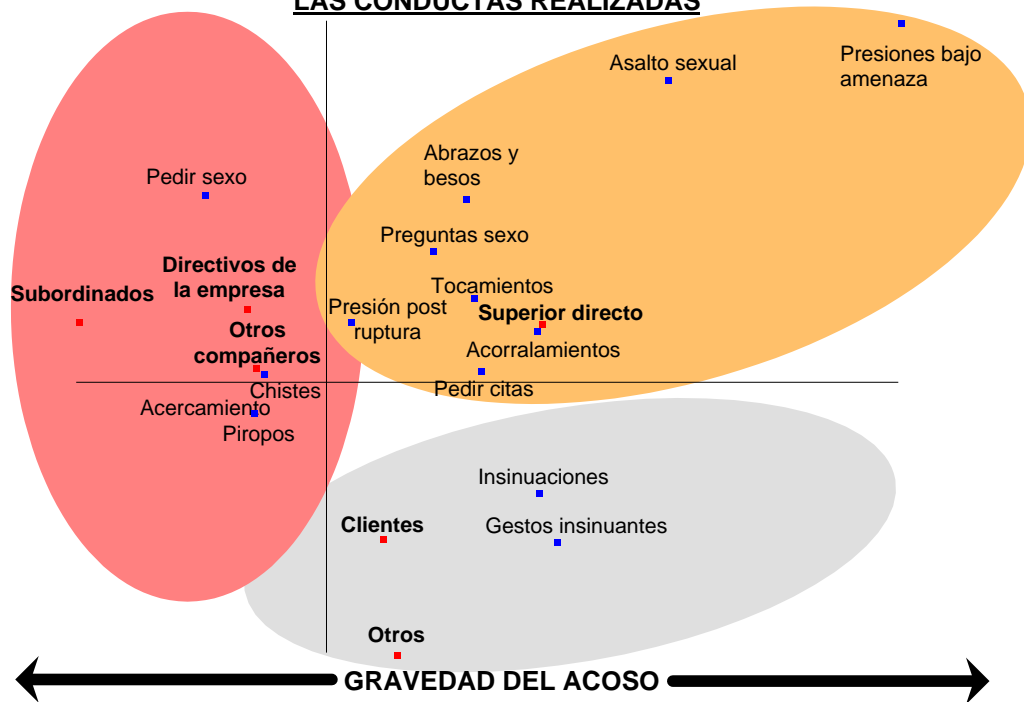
LAS CONDUCTAS REALIZADAS

Asalto sexual

Presiones bajo amenaza

Abrazos y besos

Pedir sexo

Preguntas sexo

Directivos de la empresa

Subordinados

Tocamientos

Presión post ruptura

Superior directo

Otros compañeros

Acorralamientos

Chistes

Pedir citas

Acercamiento

Piropos

Insinuaciones

Clientes

Gestos insinuantes

Otros

GRAVEDAD DEL ACOSO